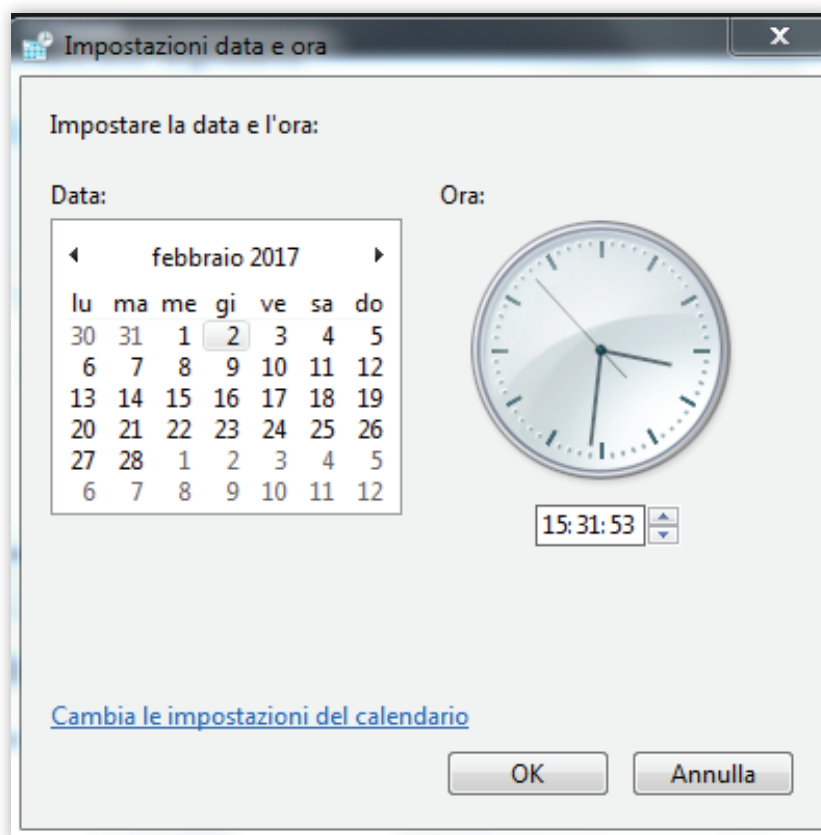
Impostazioni data e ora

Impostare la data e l'ora:

Data:

Ora:

◀ febbraio 2017 ▶

| lu | ma | me | gi | ve | sa | do |
|---|---|---|---|---|---|---|
| 30 | 31 | 1 | 2 | 3 | 4 | 5 |
| 6 | 7 | 8 | 9 | 10 | 11 | 12 |
| 13 | 14 | 15 | 16 | 17 | 18 | 19 |
| 20 | 21 | 22 | 23 | 24 | 25 | 26 |
| 27 | 28 | 1 | 2 | 3 | 4 | 5 |
| 6 | 7 | 8 | 9 | 10 | 11 | 12 |

15: 31: 53

Cambia le impostazioni del calendario

OK

Annulla